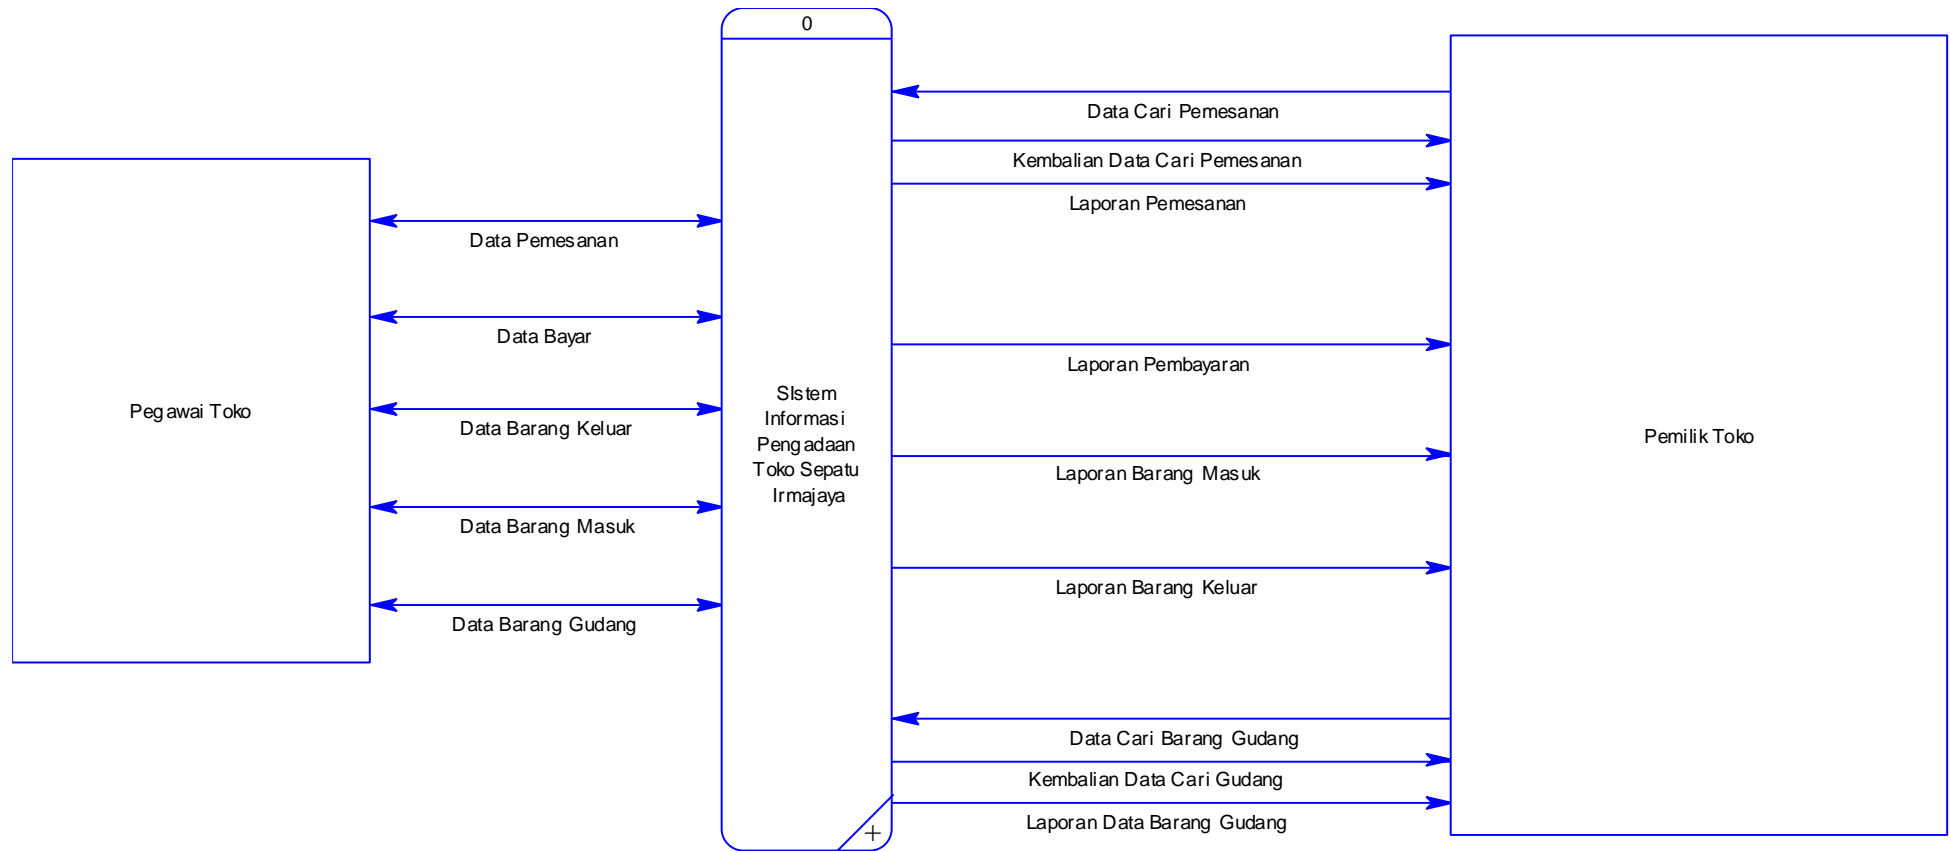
0

Pegawai Toko

Data Pemesanan

Data Bayar

Data Barang Keluar

Data Barang Masuk

Data Barang Gudang

SIstem Informasi Pengadaan Toko Sepatu Irmajaya

Data Cari Pemesanan

Kembalian Data Cari Pemesanan

Laporan Pemesanan

Laporan Pembayaran

Laporan Barang Masuk

Laporan Barang Keluar

Data Cari Barang Gudang

Kembalian Data Cari Gudang

Laporan Data Barang Gudang

Pemilik Toko

+